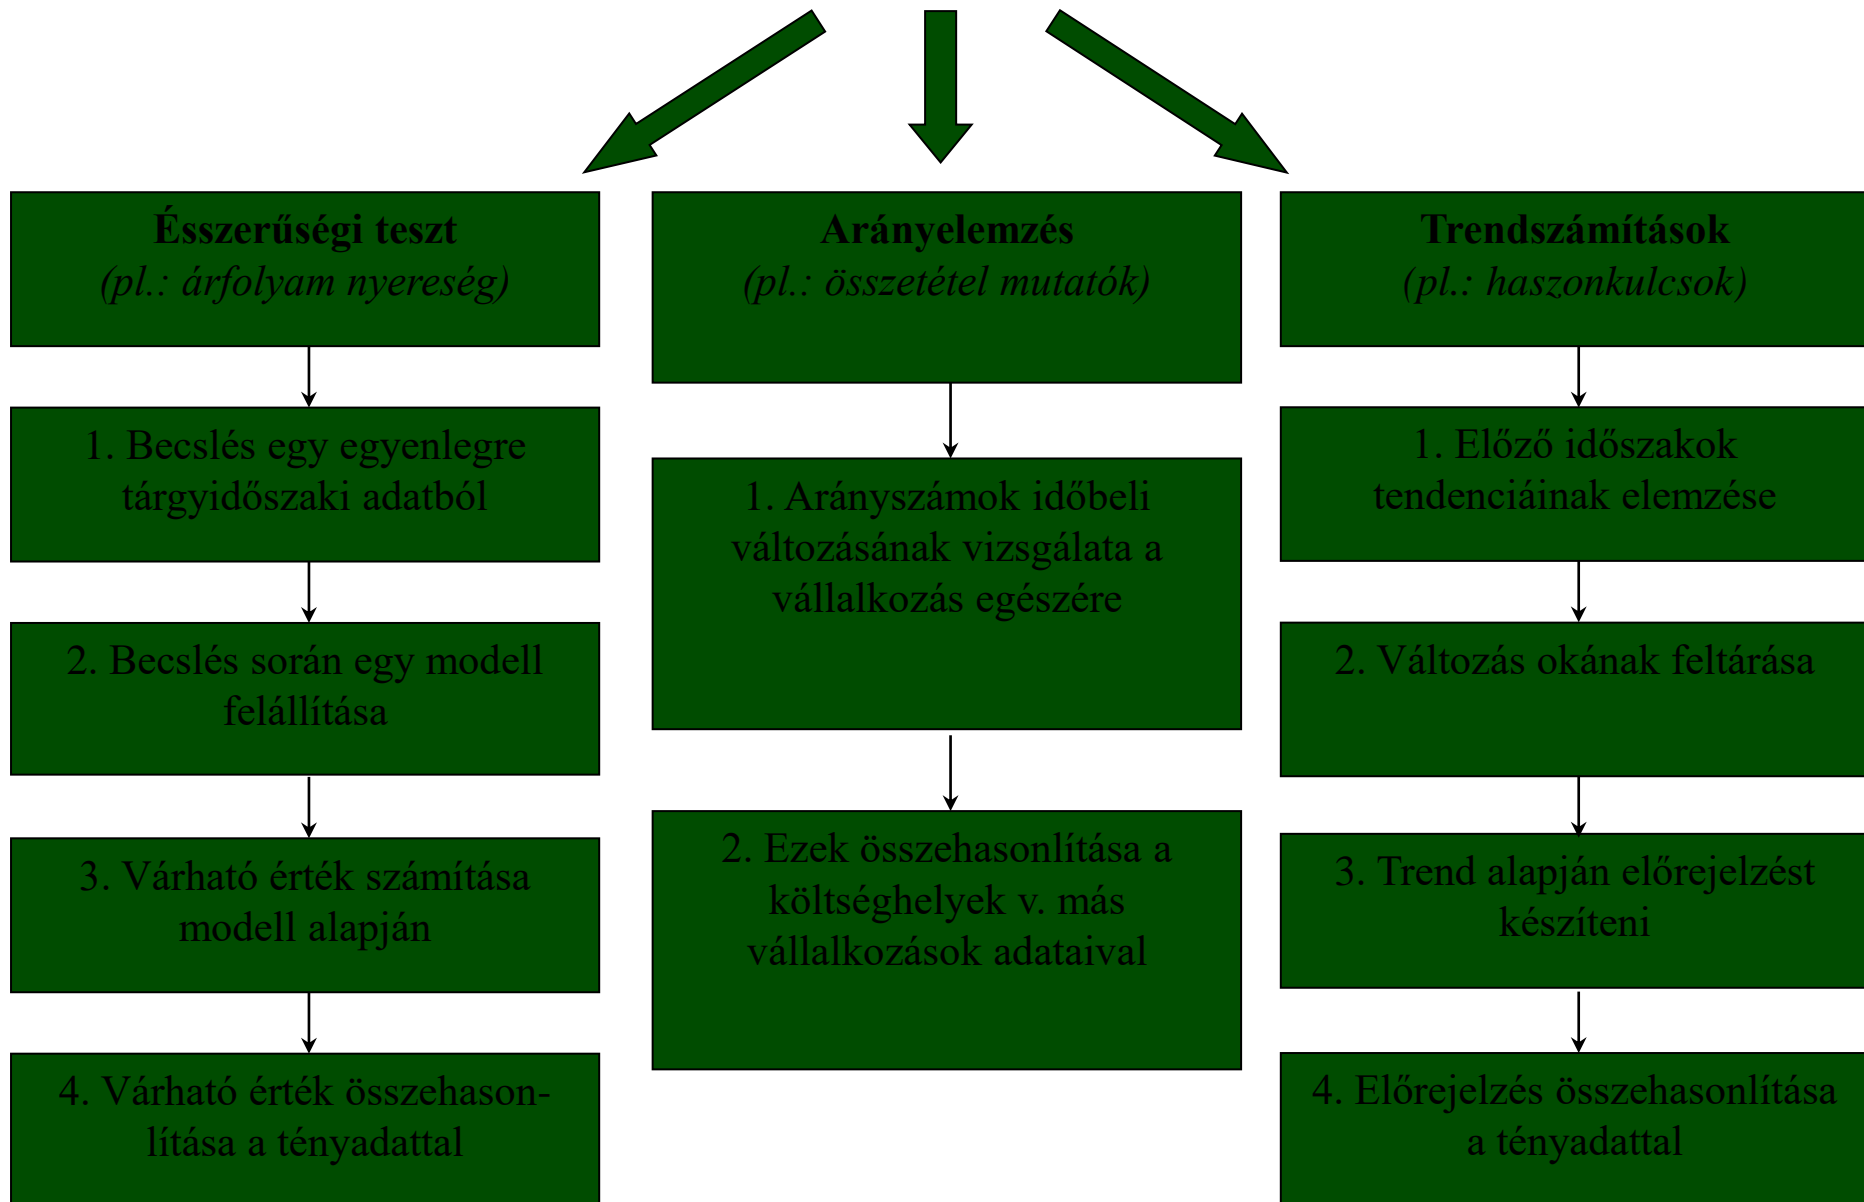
Ésszerűségi teszt
(pl.: árfolyam nyereség)

1. Becslés egy egyenlegre tárgyidőszaki adatból

2. Becslés során egy modell felállítása

3. Várható érték számítása modell alapján

4. Várható érték összehasonlítása a tényadattal

Arányelemzés
(pl.: összetétel mutatók)

1. Arányszámok időbeli változásának vizsgálata a vállalkozás egészére

2. Ezek összehasonlítása a költséghelyek v. más vállalkozások adataival

Trendszámítások
(pl.: haszonkulcsok)

1. Előző időszakok tendenciáinak elemzése

2. Változás okának feltárása

3. Trend alapján előrejelzést készíteni

4. Előrejelzés összehasonlítása a tényadattal